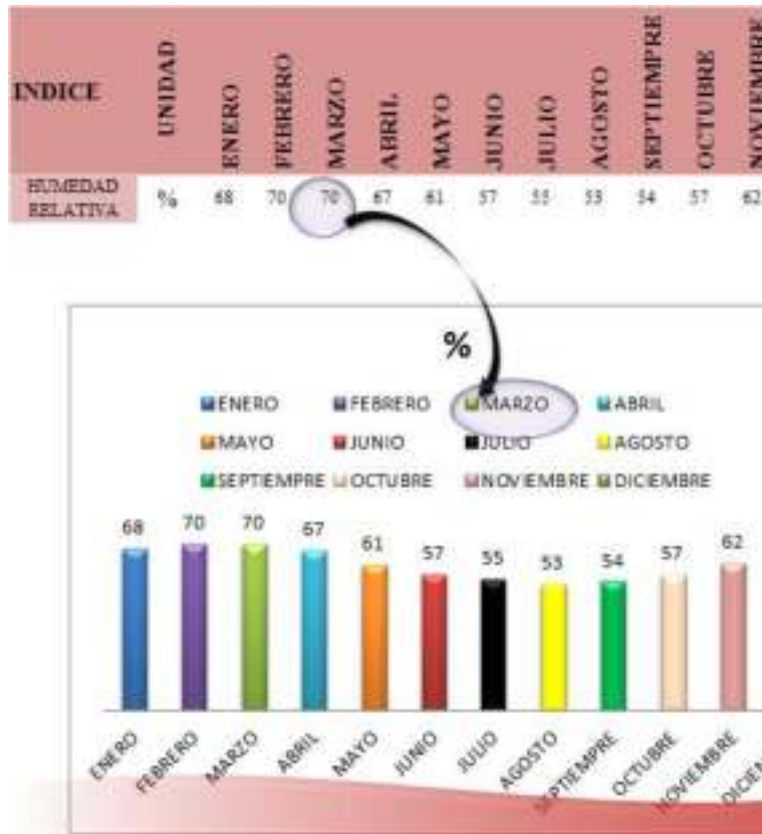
| INDICE | UNIDAD | ENERO | FEBRERO | MARZO | ABRIL | MAYO | JUNIO | JULIO | AGOSTO | SEPTIEMPRE | OCTUBRE | NOVIEMBRE |
|---|---|---|---|---|---|---|---|---|---|---|---|---|
| HUMEDAD RELATIVA | % | 68 | 70 | 70 | 67 | 61 | 57 | 55 | 53 | 54 | 57 | 62 |

%

ENERO FEBRERO MARZO ABRIL
MAYO JUNIO JULIO AGOSTO
SEPTIEMPRE OCTUBRE NOVIEMBRE DICIEMBRE

68 70 70 67 61 57 55 53 54 57 62

ENERO FEBRERO MARZO ABRIL MAYO JUNIO JULIO AGOSTO SEPTIEMPRE OCTUBRE NOVIEMBRE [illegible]